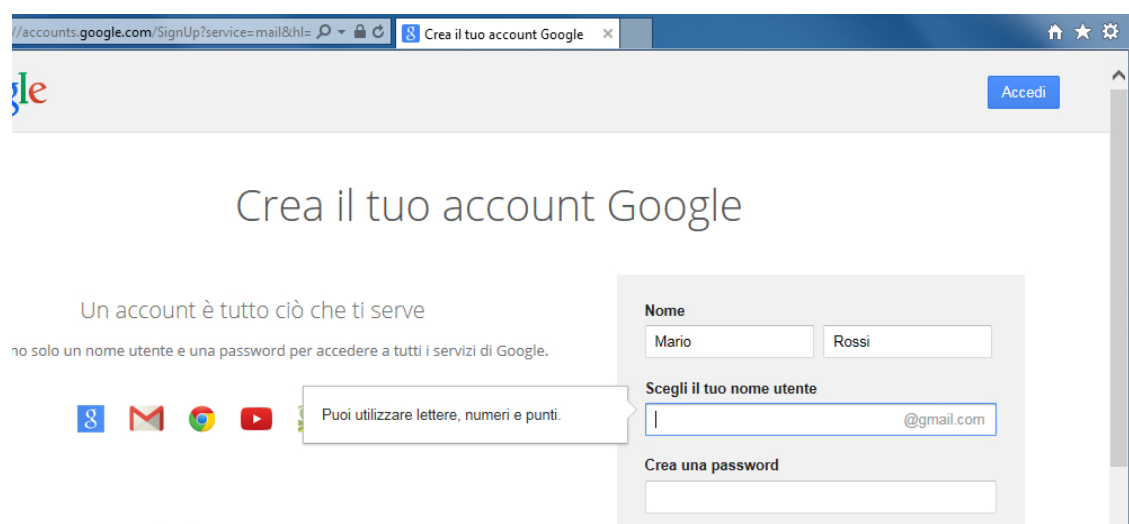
//accounts.google.com/SignUp?service=mail&hl=

Crea il tuo account Google ×

gle

Accedi

Crea il tuo account Google

Un account è tutto ciò che ti serve

no solo un nome utente e una password per accedere a tutti i servizi di Google.

Puoi utilizzare lettere, numeri e punti.

Nome

Mario

Rossi

Scegli il tuo nome utente

@gmail.com

Crea una password